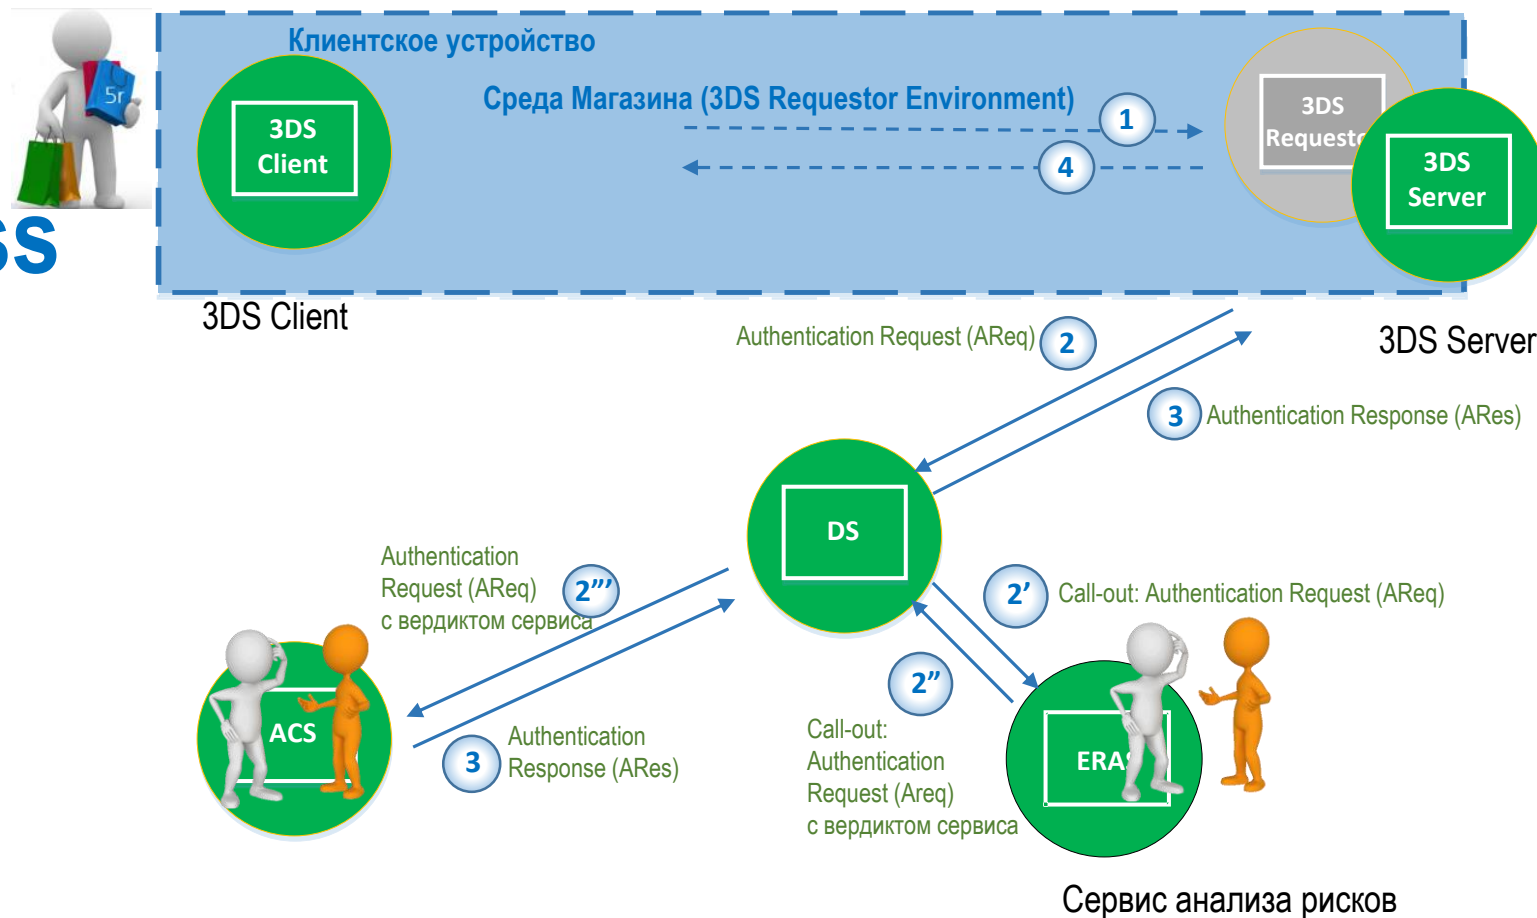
5r

SS

Клиентское устройство

Среда Магазина (3DS Requestor Environment)

3DS Client

1

4

3DS Requesto

3DS Server

3DS Client

Authentication Request (AReq)

2

3DS Server

3

Authentication Response (ARes)

DS

Authentication Request (AReq) с вердиктом сервиса

2'''

2'

Call-out: Authentication Request (AReq)

ACS

2''

3

Authentication Response (ARes)

Call-out: Authentication Request (Areq) с вердиктом сервиса

ERA

Сервис анализа рисков